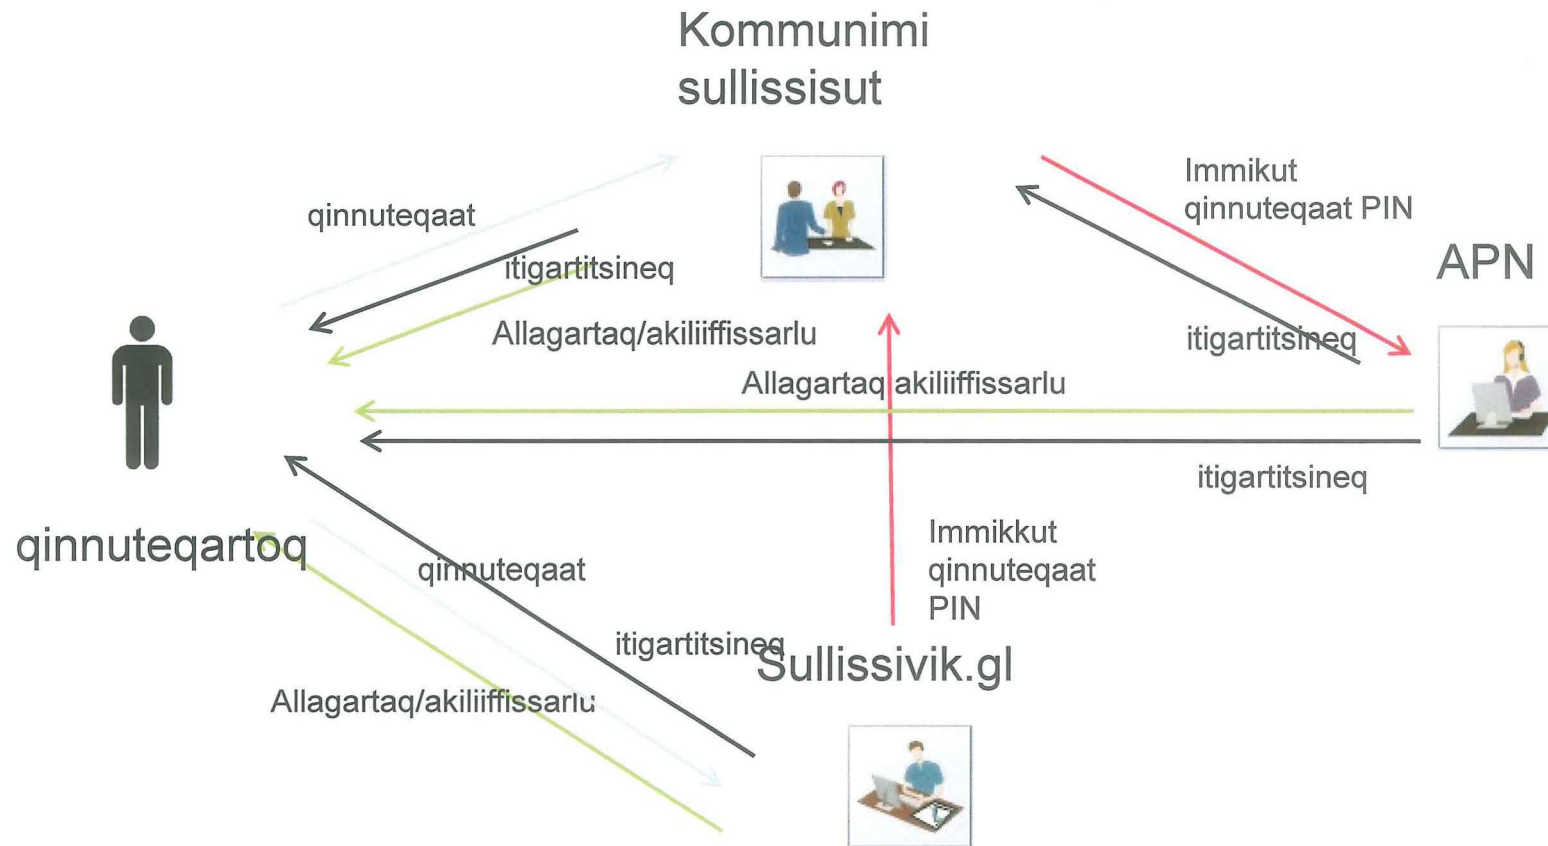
Kommunimi sullissisut

qinnuteqaat

itigartitsineq

Allagartaq/akiliiffissarlu

Immikut qinnuteqaat PIN

APN

itigartitsineq

Allagartaq akiliiffissarlu

itigartitsineq

qinnuteqartoq

qinnuteqaat

Immikkut qinnuteqaat PIN

itigartitsineq

Sullissivik.gl

Allagartaq/akiliiffissarlu